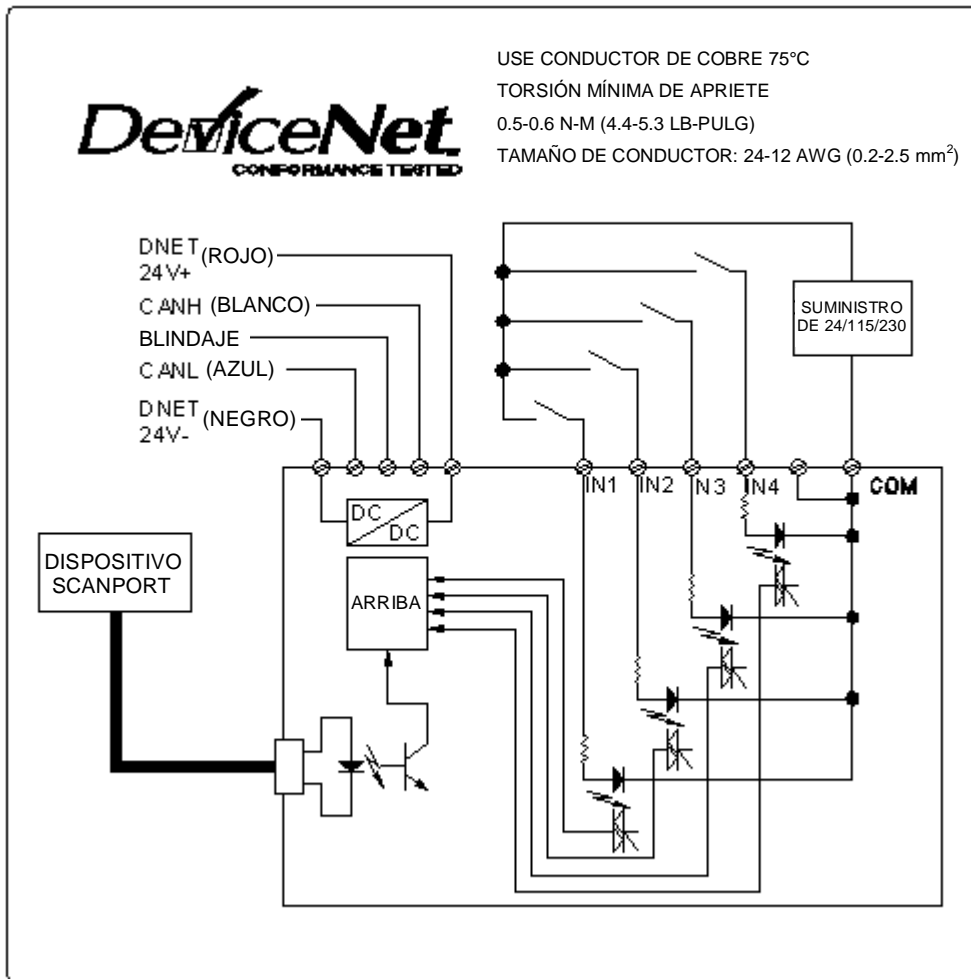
DeviceNet
CONFORMANCE TESTED

USE CONDUCTOR DE COBRE 75°C
TORSIÓN MÍNIMA DE APRIETE
0.5-0.6 N-M (4.4-5.3 LB-PULG)
TAMAÑO DE CONDUCTOR: 24-12 AWG (0.2-2.5 mm$^2$)

DNET 24V+ (ROJO)
CANH (BLANCO)
BLINDAJE
CANL (AZUL)
DNET 24V- (NEGRO)

SUMINISTRO DE 24/115/230

IN1 IN2 N3 IN4 COM

DC DC

DISPOSITIVO SCANPORT

ARRIBA